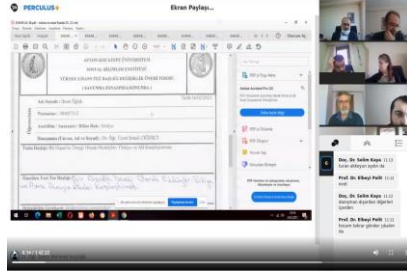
PERCULUS+

Ekran Paylaşı...

AFYON KOCATEPE ÜNİVERSİTESİ
SOSYAL BİLİMLER ENSTİTÜSÜ
YÜKSEK LİSANS TEZ BAŞLIĞI DEĞİŞİKLİK ÖNERİ FORMU
(SAVUNMA SINAVINDA DOLDURULUR)

Adı Soyadı : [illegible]
Numarası : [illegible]
Anabilim / Anasanat / Bilim Dalı : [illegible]
Danışmanı (Unvan, Adı ve Soyadı) : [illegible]
Tezin Başlığı : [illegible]

Önerilen Yeni Tez Başlığı : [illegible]

Doç. Dr. Selim Kaya 11:11
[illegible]

Prof. Dr. Elteyi Polt 11:12
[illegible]

Doç. Dr. Selim Kaya 11:12
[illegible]

Prof. Dr. Elteyi Polt 11:12
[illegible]

0:14 / 1:42:20